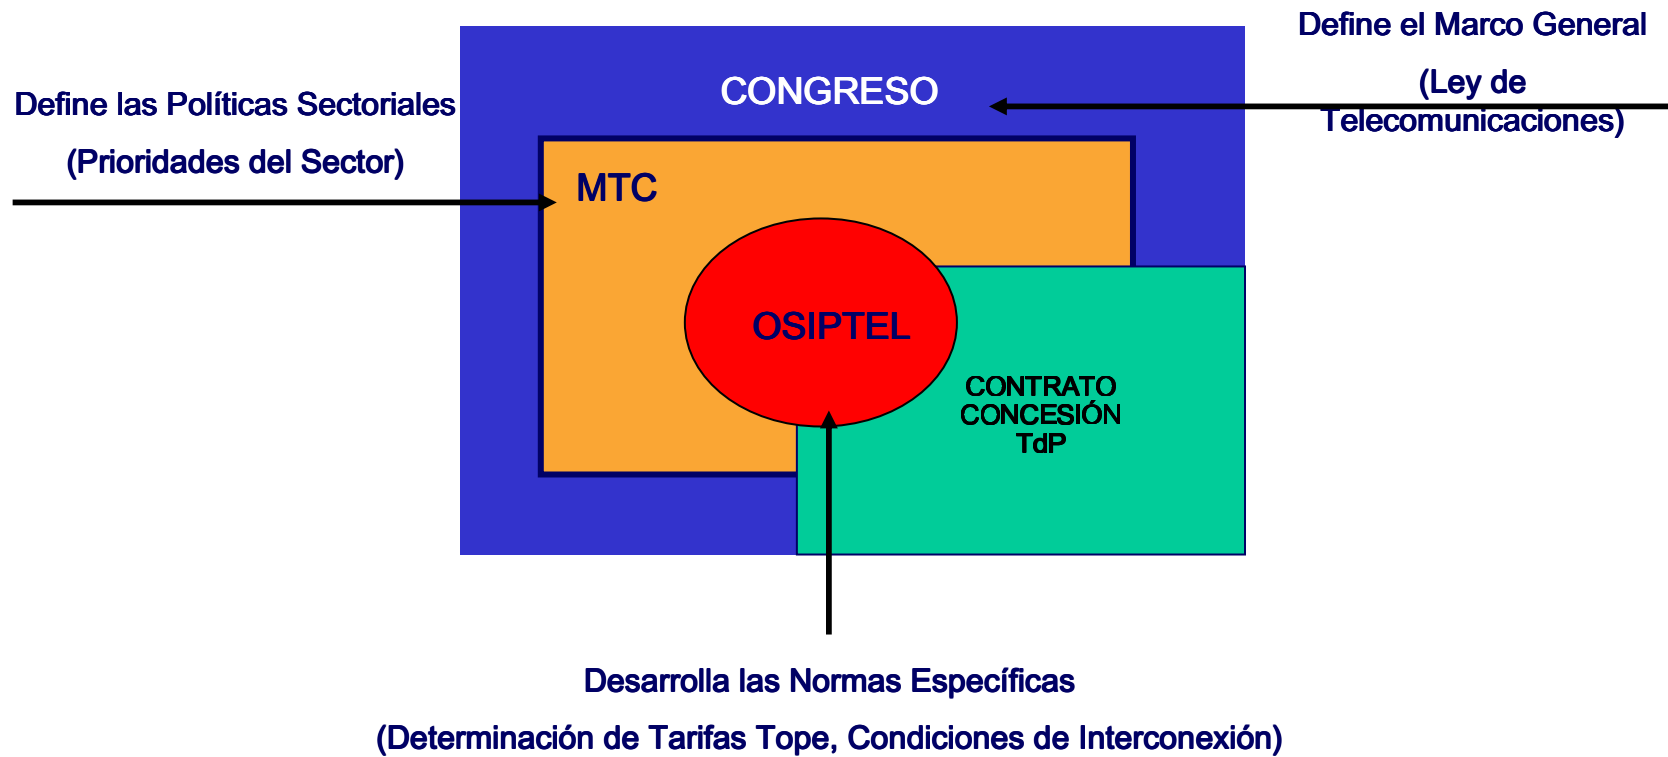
Define el Marco General

(Ley de Telecomunicaciones)

Define las Políticas Sectoriales

(Prioridades del Sector)

CONGRESO

MTC

OSIPTEL

CONTRATO CONCESIÓN TdP

Desarrolla las Normas Específicas

(Determinación de Tarifas Tope, Condiciones de Interconexión)